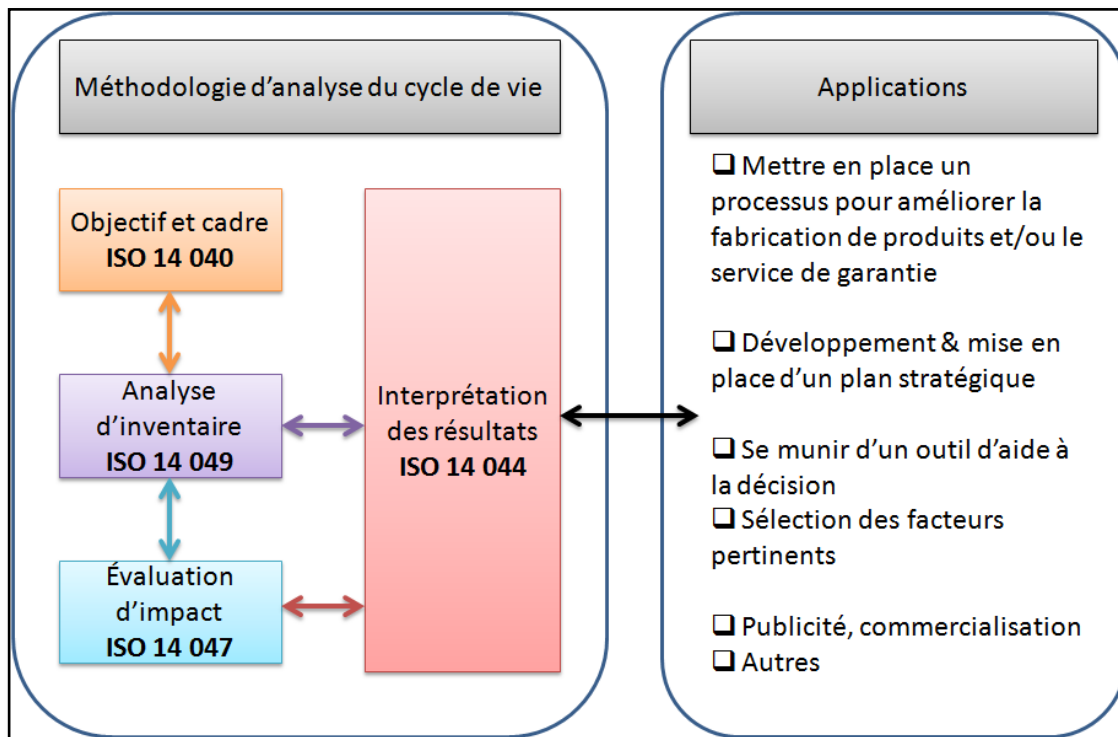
Méthodologie d'analyse du cycle de vie

Objectif et cadre
ISO 14 040

Analyse d'inventaire
ISO 14 049

Évaluation d'impact
ISO 14 047

Interprétation des résultats
ISO 14 044

Applications

❑ Mettre en place un processus pour améliorer la fabrication de produits et/ou le service de garantie

❑ Développement & mise en place d'un plan stratégique

❑ Se munir d'un outil d'aide à la décision
❑ Sélection des facteurs pertinents

❑ Publicité, commercialisation
❑ Autres